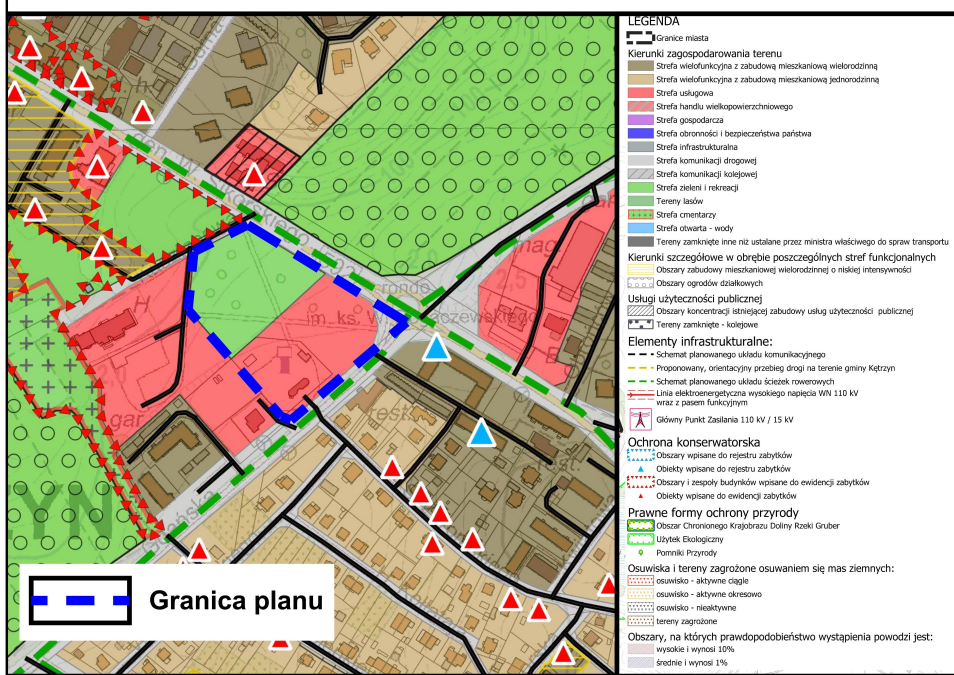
LEGENDA
Granice miasta
Kierunki zagospodarowania terenu
Strefa wielofunkcyjna z zabudową mieszkaniową wielorodzinną
Strefa wielofunkcyjna z zabudową mieszkaniową jednorodzinną
Strefa usługowa
Strefa handlu wielkopowierzchniowego
Strefa gospodarcza
Strefa obronności i bezpieczeństwa państwa
Strefa infrastrukturalna
Strefa komunikacji drogowej
Strefa komunikacji kolejowej
Strefa zieleni i rekreacji
Tereny lasów
Strefa cmentarzy
Strefa otwarta - wody
Tereny zamknięte inne niż ustalane przez ministra właściwego do spraw transportu
Kierunki szczegółowe w obrębie poszczególnych stref funkcjonalnych
Obszary zabudowy mieszkaniowej wielorodzinnej o niskiej intensywności
Obszary ogrodów działkowych
Usługi użyteczności publicznej
Obszary koncentracji istniejącej zabudowy usług użyteczności publicznej
Tereny zamknięte - kolejowe
Elementy infrastrukturalne:
Schemat planowanego układu komunikacyjnego
Proponowany, orientacyjny przebieg drogi na terenie gminy Kętrzyn
Schemat planowanego układu ścieżek rowerowych
Linia elektroenergetyczna wysokiego napięcia WN 110 kV wraz z pasem funkcyjnym
Główny Punkt Zasilania 110 kV / 15 kV
Ochrona konserwatorska
Obszary wpisane do rejestru zabytków
Obiekty wpisane do rejestru zabytków
Obszary i zespoły budynków wpisane do ewidencji zabytków
Obiekty wpisane do ewidencji zabytków
Prawne formy ochrony przyrody
Obszar Chronionego Krajobrazu Doliny Rzeki Gruber
Użytek Ekologiczny
Pomniki Przyrody
Osuwiska i tereny zagrożone osuwaniem się mas ziemnych:
osuwisko - aktywne ciągle
osuwisko - aktywne okresowo
osuwisko - nieaktywne
tereny zagrożone
Obszary, na których prawdopodobieństwo wystąpienia powodzi jest:
wysokie i wynosi 10%
średnie i wynosi 1%

Granica planu
rondo
im. ks. W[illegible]czewskiego